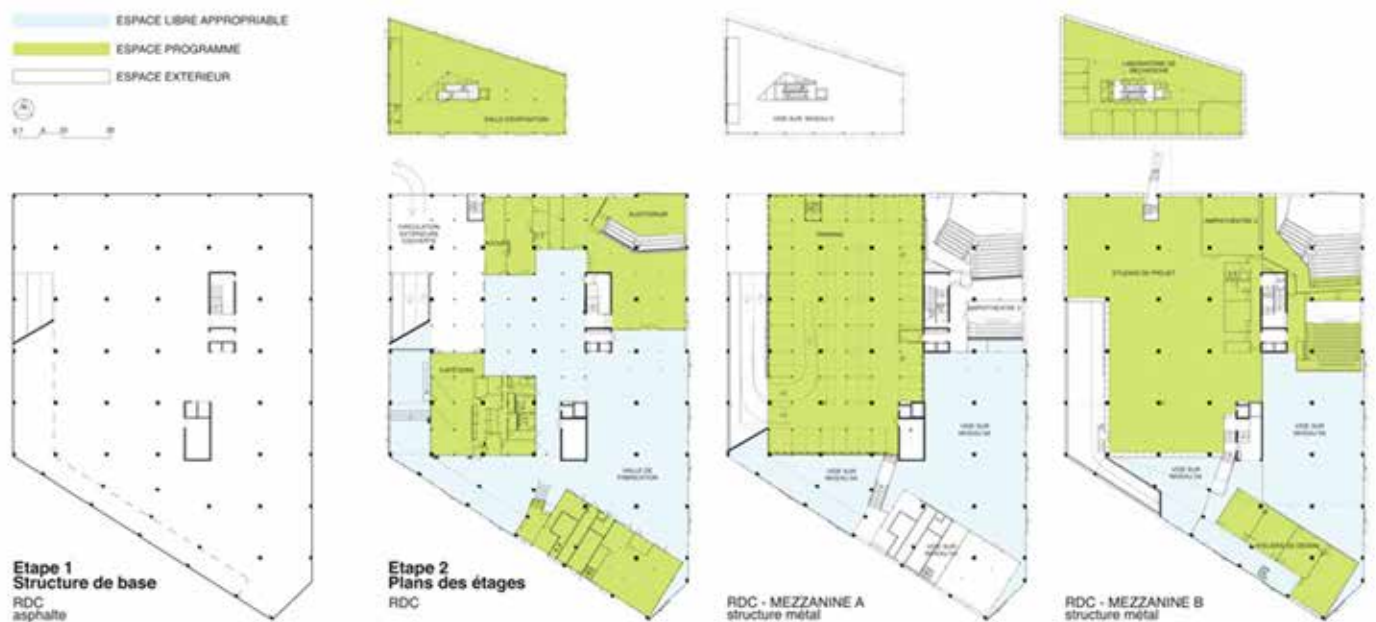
ESPACE LIBRE APPROPRIABLE
ESPACE PROGRAMME
ESPACE EXTERIEUR

SALLE D'EXPOSITION

VIDE SUR NIVEAU 0

LABORATOIRE DE RECHERCHE

CIRCULATION EXTERIEURE COUVERTE

AUDITORIUM

CAFETERIA

HALLE DE FABRICATION

TERRAIN

AMPHITHEATRE 1

VIDE SUR NIVEAU 0

VIDE SUR NIVEAU 0

VIDE SUR NIVEAU 0

AMPHITHEATRE 2

STUDIO DE PROJET

VIDE SUR NIVEAU 0

VIDE SUR NIVEAU 0

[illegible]

Etape 1
Structure de base
RDC
asphalte

Etape 2
Plans des étages
RDC

RDC - MEZZANINE A
structure métal

RDC - MEZZANINE B
structure métal